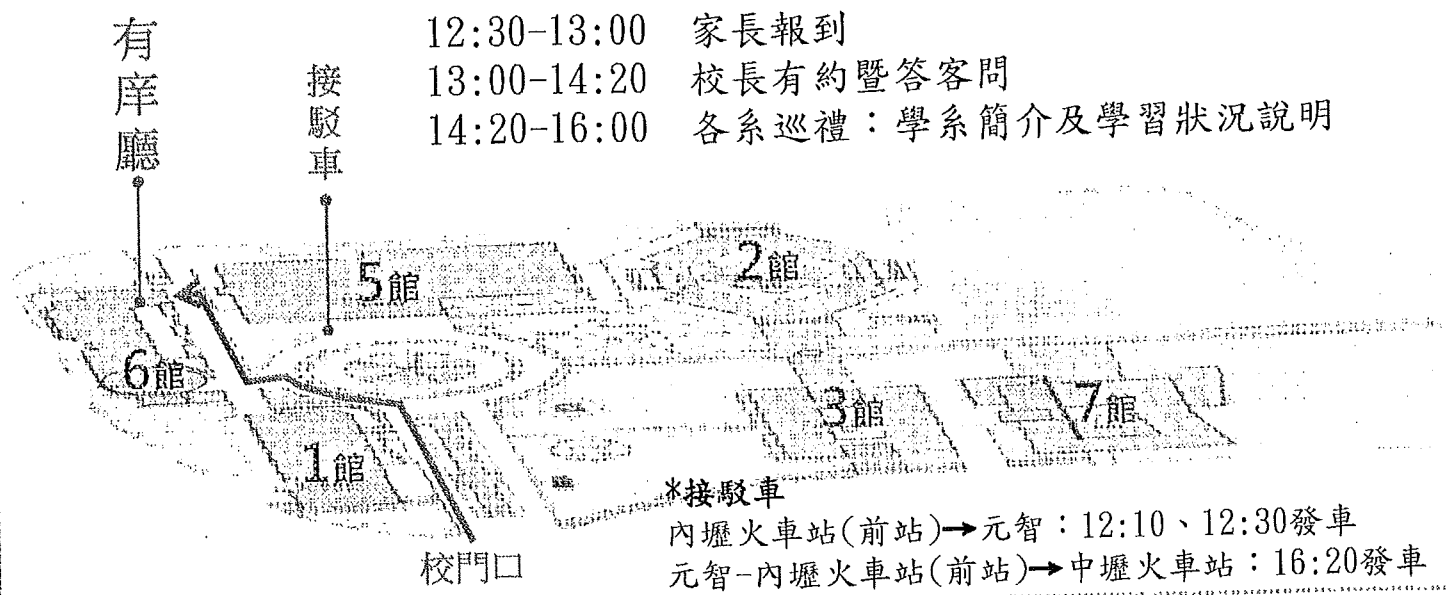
有庠廳

接駁車

12:30-13:00 家長報到
13:00-14:20 校長有約暨答客問
14:20-16:00 各系巡禮：學系簡介及學習狀況說明

5館
2館
6館
3館
7館
1館

校門口

*接駁車
內壢火車站(前站)→元智：12:10、12:30發車
元智-內壢火車站(前站)→中壢火車站：16:20發車